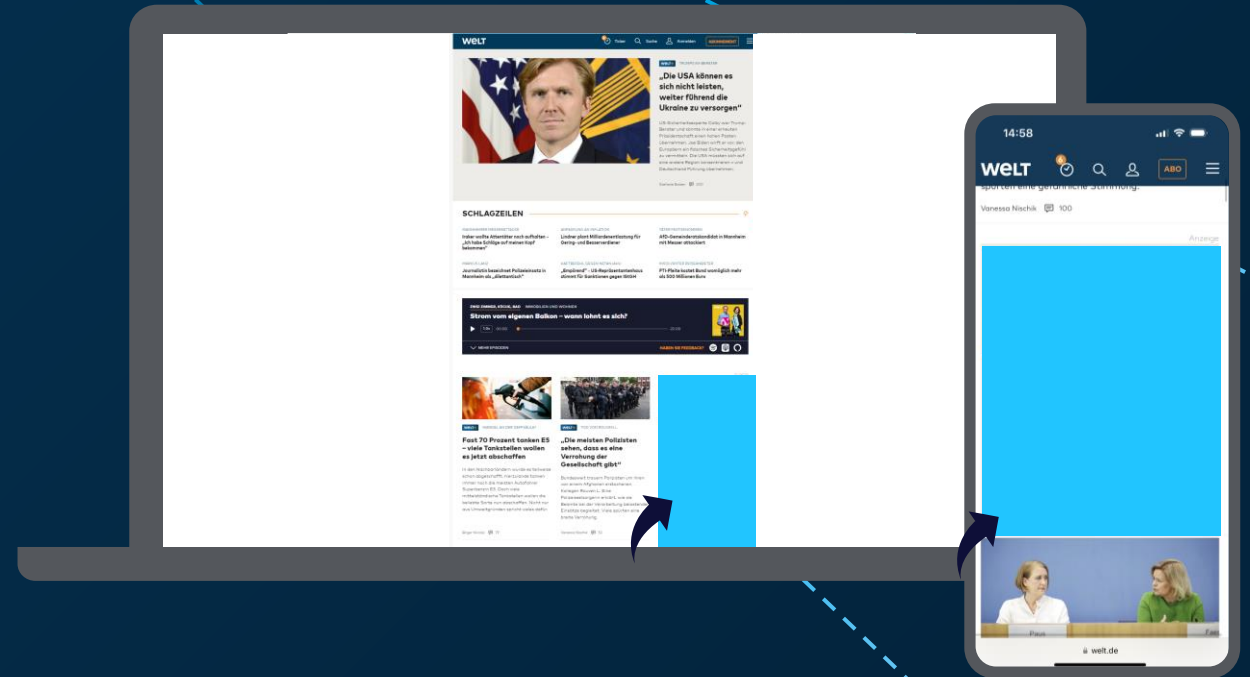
WELT

„Die USA können es sich nicht leisten, weiter führend die Ukraine zu versorgen“

SCHLAGZEILEN

Strom vom eigenen Balkon – wann lohnt es sich?

Fast 70 Prozent tanken E5 – viele Tankstellen wollen es jetzt abschaffen

„Die meisten Polizisten sehen, dass es eine Verrohung der Gesellschaft gibt“

14:58

WELT

ABO

Vanessa Nischik 100

Anzeige

Pau

Fal

welt.de